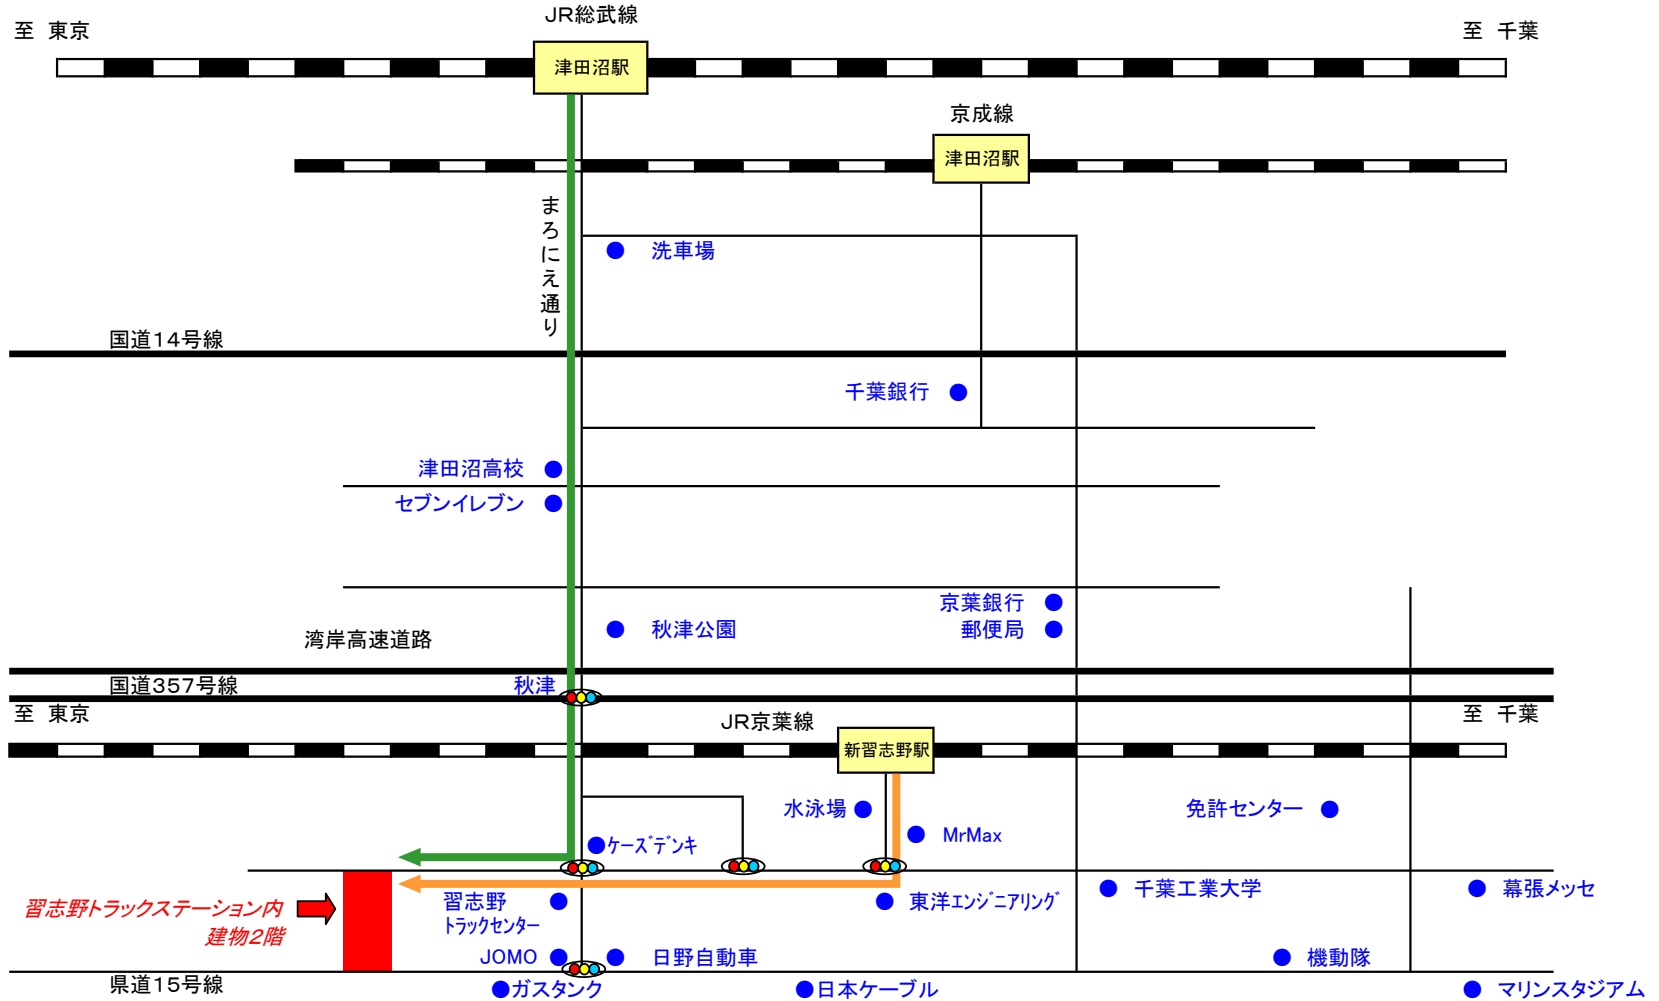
JR総武線

至 東京

津田沼駅

至 千葉

京成線

津田沼駅

まろにえ通り

洗車場

国道14号線

千葉銀行

津田沼高校

セブンイレブン

京葉銀行

郵便局

秋津公園

湾岸高速道路

国道357号線

秋津

至 東京

JR京葉線

新習志野駅

至 千葉

水泳場

MrMax

免許センター

ケーズデンキ

習志野トラックステーション内
建物2階

習志野
トラックセンター

東洋エンジニアリング

千葉工業大学

幕張メッセ

JOMO

日野自動車

機動隊

県道15号線

ガスタンク

日本ケーブル

マリンスタジアム